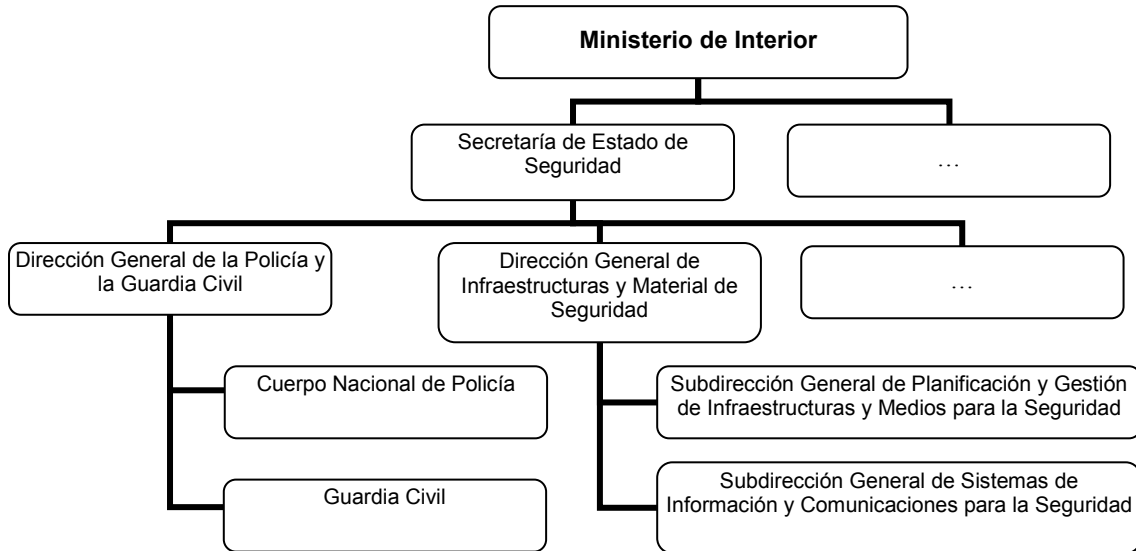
Ministerio de Interior

Secretaría de Estado de Seguridad

…

Dirección General de la Policía y la Guardia Civil

Dirección General de Infraestructuras y Material de Seguridad

…

Cuerpo Nacional de Policía

Guardia Civil

Subdirección General de Planificación y Gestión de Infraestructuras y Medios para la Seguridad

Subdirección General de Sistemas de Información y Comunicaciones para la Seguridad